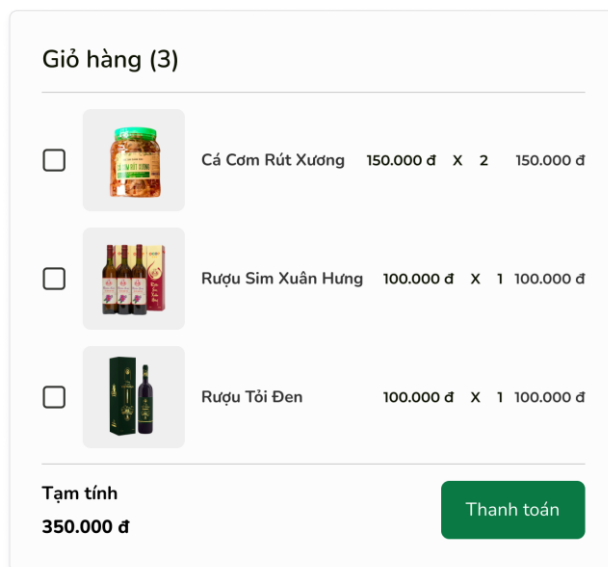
Giỏ hàng (3)

| | Cá Cơm Rút Xương | 150.000 đ | X | 2 | 150.000 đ |
|---|---|---|---|---|---|
| | Rượu Sim Xuân Hưng | 100.000 đ | X | 1 | 100.000 đ |
| | Rượu Tỏi Đen | 100.000 đ | X | 1 | 100.000 đ |

Tạm tính
350.000 đ

Thanh toán